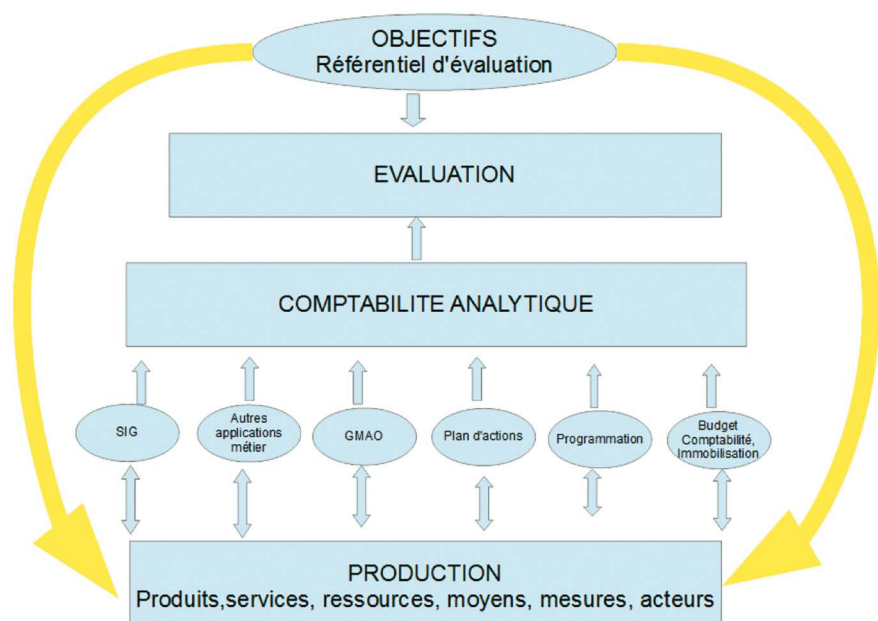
OBJECTIFS
Référentiel d'évaluation

EVALUATION

COMPTABILITE ANALYTIQUE

SIG

Autres applications métier

GMAO

Plan d'actions

Programmation

Budget Comptabilité, Immobilisation

PRODUCTION
Produits,services, ressources, moyens, mesures, acteurs